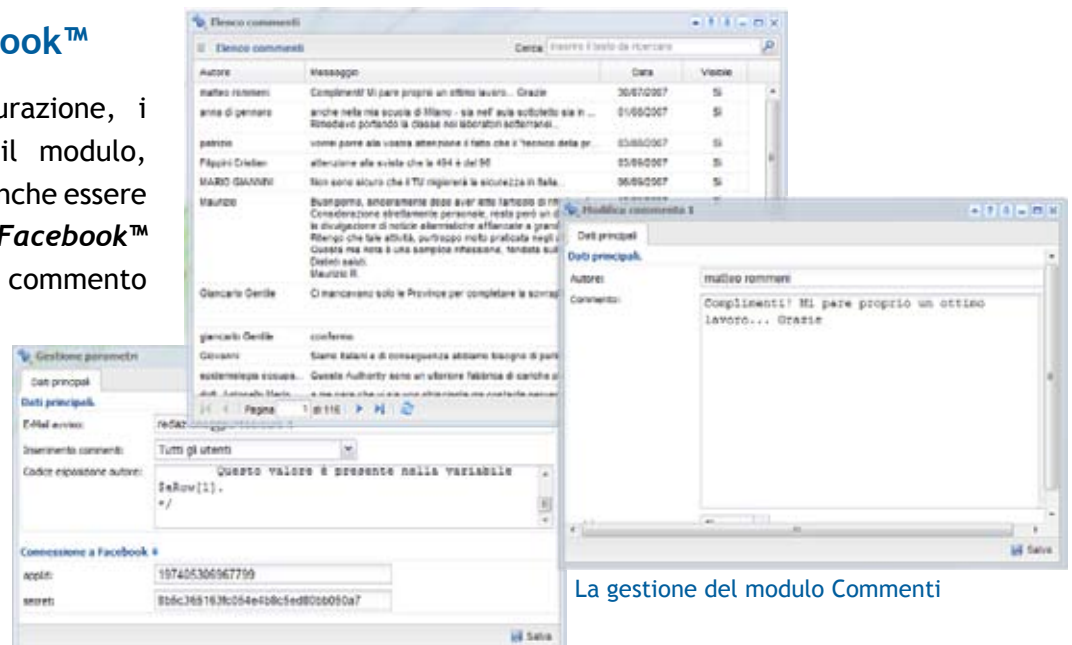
ook™

urazione, i il modulo, nche essere Facebook™ commento

Elenco commenti

Elenco commenti

Cerca: Inserire il testo da ricercare

| Autore | Messaggio | Data | Visibile |
|---|---|---|---|
| matteo rommeni | Complimenti! Mi pare proprio un ottimo lavoro... Grazie | 30/07/2007 | Sì |
| anna di gennaro | anche nella mia scuola di Milano - sia nell' aula sottotetto sia in ... Rimediavo portando la classe nei laboratori sotterranei... | 01/08/2007 | Sì |
| patrizio | vorrei porre alla vostra attenzione il fatto che il "tecnico della pr... | 03/08/2007 | Sì |
| Filippini Cristian | attenzione alle svista che la 494 è del 96 | 03/09/2007 | Sì |
| MARIO GIANNINI | Non sono sicuro che il TU migliorerà la sicurezza in Italia... | 06/09/2007 | Sì |
| Maurizio | Buongiorno, sinceramente dopo aver letto l'articolo di rif... Considerazione strettamente personale, resta però un d... la divulgazione di notizie alternative affiancate a grand... Ritengo che tale attività, purtroppo molto praticata negli... Questa mia nota è una semplice riflessione, fondata su... Distinti saluti. Maurizio R. | | |
| Giancarlo Gentile | Ci mancavano solo le Province per completare le sovrap... | | |
| giancarlo Gentile | confermo | | |
| Giovanni | Siamo italiani e di conseguenza abbiamo bisogno di pari... | | |
| sustenialeggie sicsupa... | Queste Authority sono un ulteriore fabbrica di cariche p... | | |

Pagina 1 di 116

Modifica commento 1

Dati principali

Dati principali

Autore: matteo rommeni

Commento: Complimenti! Mi pare proprio un ottimo lavoro... Grazie

Salva

Gestione parametri

Dati principali

Dati principali

E-Mail avviso: redaz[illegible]

Inserimento commenti: Tutti gli utenti

Codice elaborazione autore: Questo valore è presente nella variabile $aRow[1]. */

Connessione a Facebook

appId: 197405306967799

secret: 8b6c365163fc054e4b8c5ed80bb050a7

Salva

La gestione del modulo Commenti